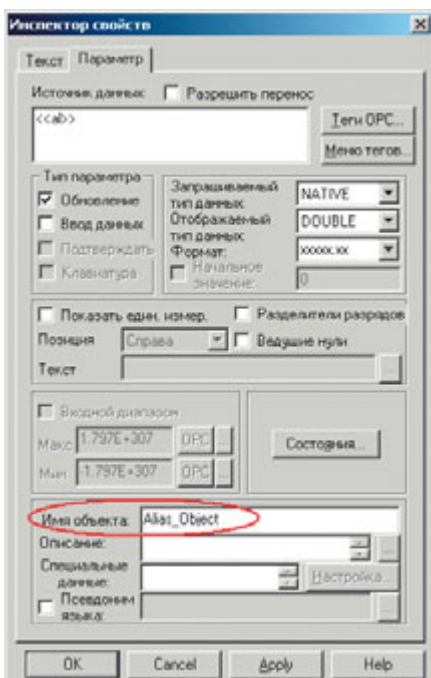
Инспектор свойств
×
Текст Параметр
Источник данных
Разрешить перенос
<<cab>
Теги OPC...
Меню тегов...
Тип параметра
Обновление
Ввод данных
Подтверждать
Клавиатура
Запрашиваемый тип данных
NATIVE
Отображаемый тип данных
DOUBLE
Формат:
xxxxx.xx
Начальное значение
0
Показать един. измер.
Разделители разрядов
Позиция
Справа
Ведущие нули
Текст
...
Входной диапазон
Макс
1.797E+307
OPC
...
Мин
-1.797E+307
OPC
...
Состояния...
Имя объекта:
Alias_Object
Описание:
...
Специальные данные:
Настройка...
Псевдоним языка:
...
OK
Cancel
Apply
Help